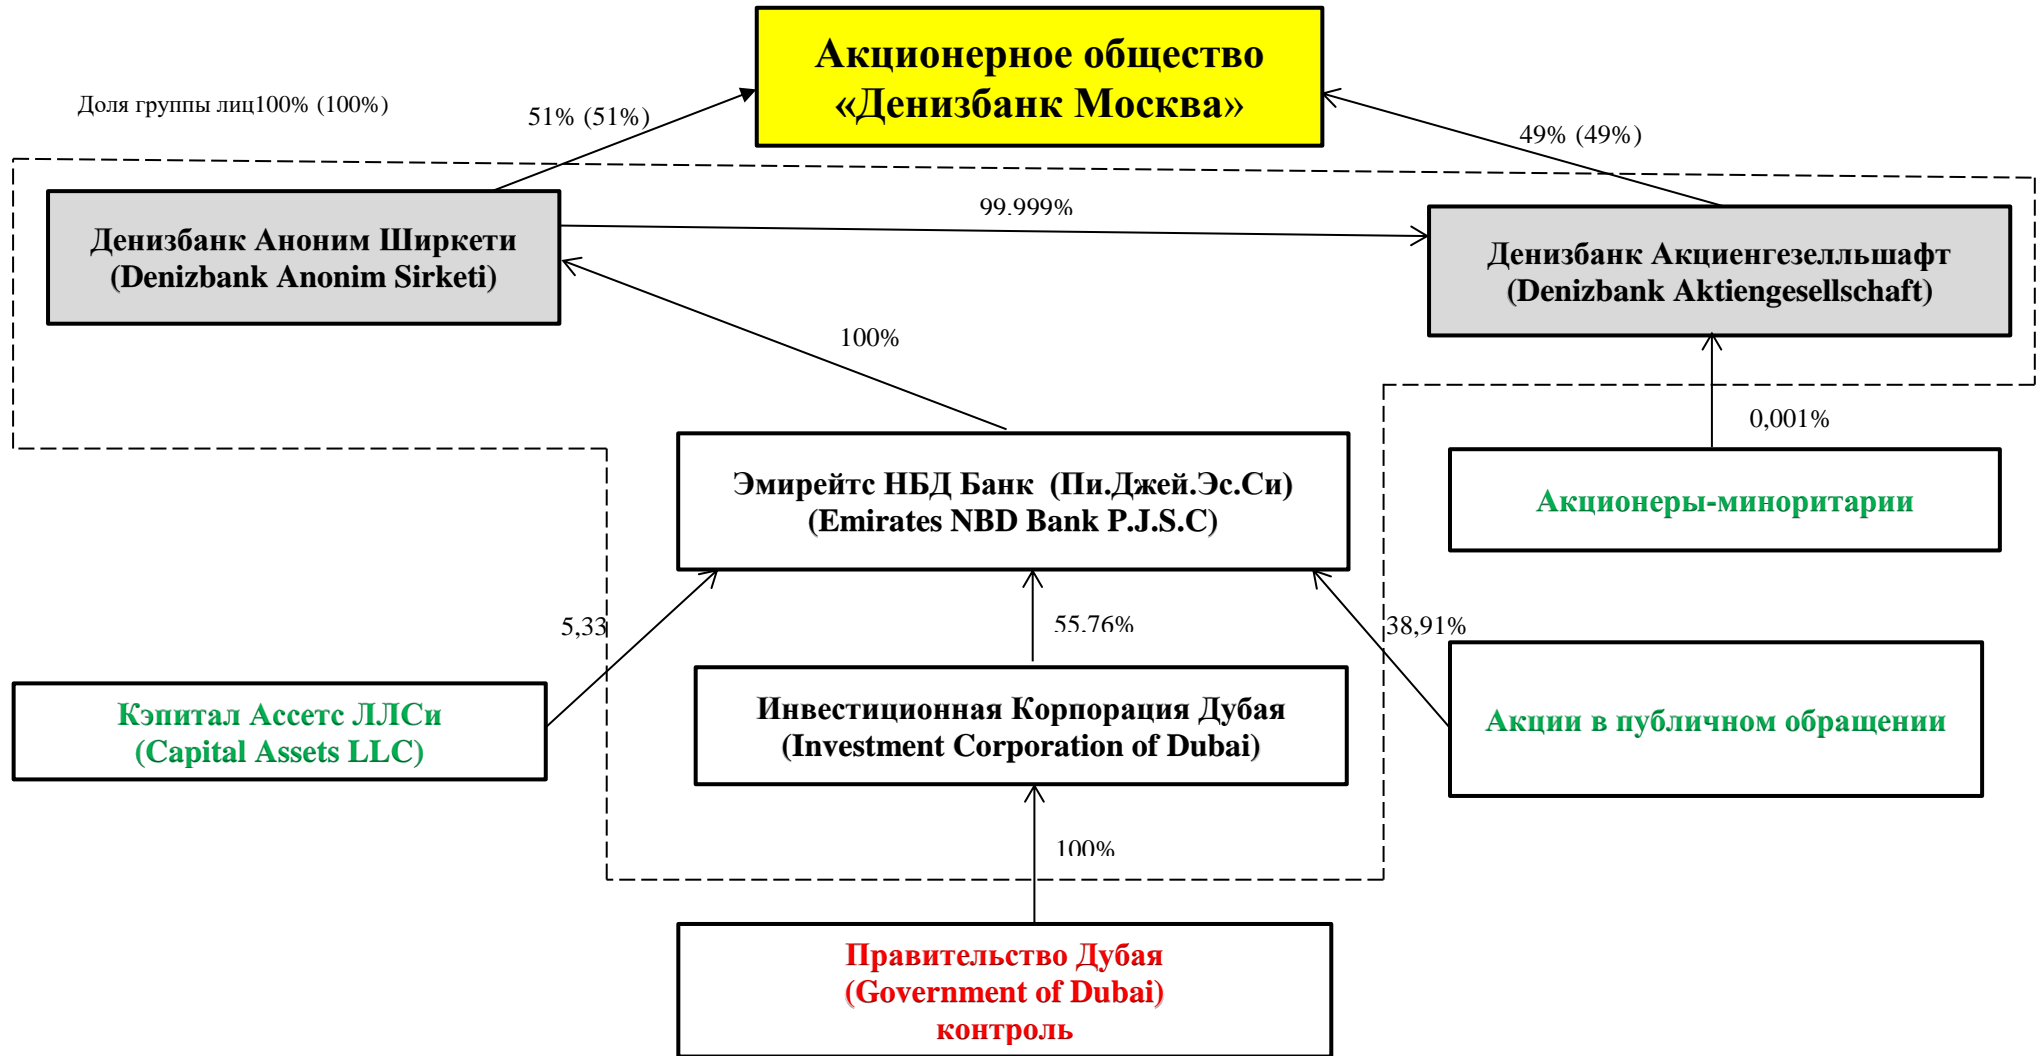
Акционерное общество «Денизбанк Москва»

Доля группы лиц100% (100%)

51% (51%)

49% (49%)

Денизбанк Аноним Ширкети (Denizbank Anonim Sirketi)

99.999%

Денизбанк Акциенгезеллышафт (Denizbank Aktiengesellschaft)

100%

0,001%

Эмирейтс НБД Банк (Пи.Джей.Эс.Си) (Emirates NBD Bank P.J.S.C)

Акционеры-миноритарии

5,33

55.76%

38,91%

Кэпитал Ассетс ЛЛСи (Capital Assets LLC)

Инвестиционная Корпорация Дубая (Investment Corporation of Dubai)

Акции в публичном обращении

100%

Правительство Дубая (Government of Dubai) контроль